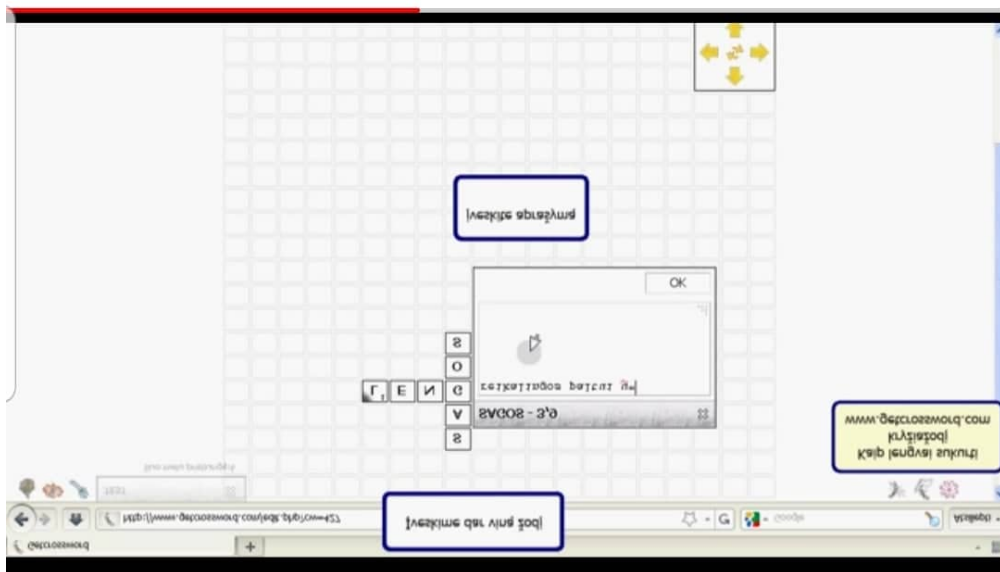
Įveskite aprašymą

OK

SAGOS - 3,9

reikalingos patarimų

S
O
G
A
S

L E N

www.getcrossword.com
kryžiažodį
Kaip lengvai sukurti

Įvesime dar vieną žodį

http://www.getcrossword.com/edit.php?crw=427

Getcrossword

Google

Atsiųsti